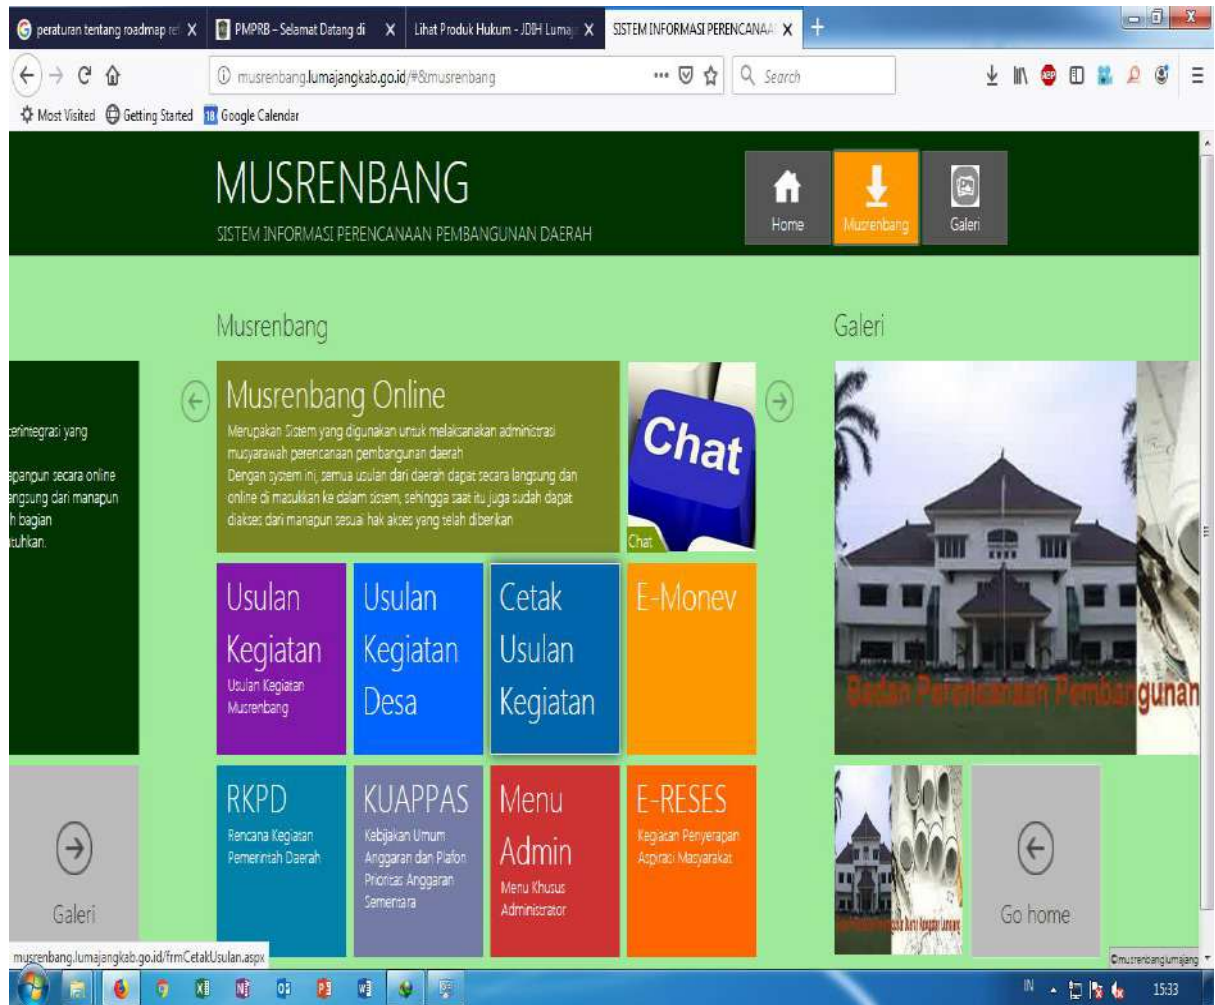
peraturan tentang roadmap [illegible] X
PMPRB - Selamat Datang di X
Lihat Produk Hukum - JDIH Lumaj X
SISTEM INFORMASI PERENCANAA X

musrenbang.lumajangkab.go.id/#&musrenbang

Search

Most Visited Getting Started Google Calendar

MUSRENBANG
SISTEM INFORMASI PERENCANAAN PEMBANGUNAN DAERAH

Home
Musrenbang
Galeri

Musrenbang

Galeri

erintegrasi yang
pangun secara online
ngsung dari manapun
h bagian
uhkan.

Musrenbang Online
Merupakan Sistem yang digunakan untuk melaksanakan administrasi musyawarah perencanaan pembangunan daerah
Dengan system ini, semua usulan dari daerah dapat secara langsung dan online di masukkan ke dalam sistem, sehingga saat itu juga sudah dapat diakses dari manapun sesuai hak akses yang telah diberikan

Chat
Chat

Usulan Kegiatan
Usulan Kegiatan Musrenbang

Usulan Kegiatan Desa

Cetak Usulan Kegiatan

E-Monev

Badan Perencanaan Pembangunan

RKPD
Rencana Kegiatan Pemerintah Daerah

KUAPPAS
Kebijakan Umum Anggaran dan Plafon Prioritas Anggaran Sementara

Menu Admin
Menu Khusus Administrator

E-RESES
Kegiatan Penyerapan Aspirasi Masyarakat

Galeri

Go home

musrenbang.lumajangkab.go.id/frmCetakUsulan.aspx

©musrenbanglumajang

IN 15:33